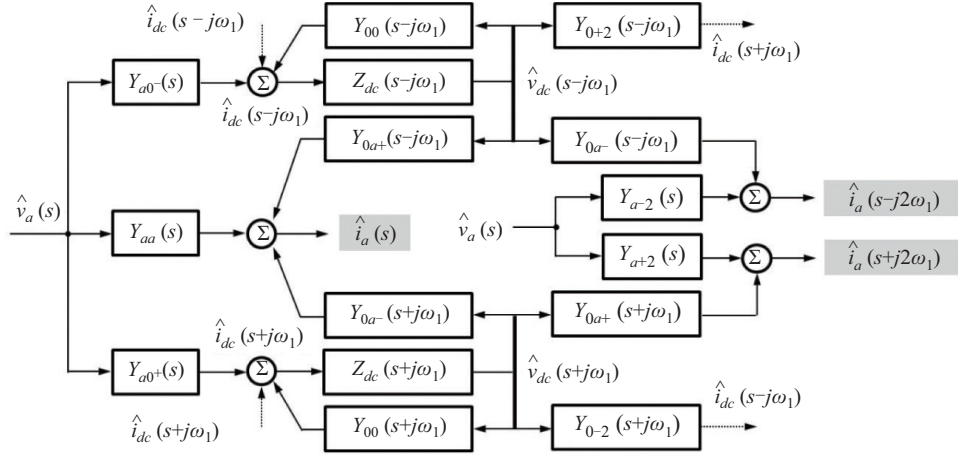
$\hat{i}_{dc}(s-j\omega_1)$

$Y_{00}(s-j\omega_1)$

$Y_{0+2}(s-j\omega_1)$

$\hat{i}_{dc}(s+j\omega_1)$

$Y_{a0-}(s)$

$\Sigma$

$Z_{dc}(s-j\omega_1)$

$\hat{v}_{dc}(s-j\omega_1)$

$\hat{i}_{dc}(s-j\omega_1)$

$Y_{0a+}(s-j\omega_1)$

$Y_{0a-}(s-j\omega_1)$

$\hat{v}_a(s)$

$Y_{a-2}(s)$

$\Sigma$

$\hat{i}_a(s-j2\omega_1)$

$Y_{aa}(s)$

$\Sigma$

$\hat{i}_a(s)$

$\hat{v}_a(s)$

$Y_{a+2}(s)$

$\Sigma$

$\hat{i}_a(s+j2\omega_1)$

$Y_{0a-}(s+j\omega_1)$

$Y_{0a+}(s+j\omega_1)$

$\hat{i}_{dc}(s+j\omega_1)$

$Y_{a0+}(s)$

$\Sigma$

$Z_{dc}(s+j\omega_1)$

$\hat{v}_{dc}(s+j\omega_1)$

$\hat{i}_{dc}(s-j\omega_1)$

$\hat{i}_{dc}(s+j\omega_1)$

$Y_{00}(s+j\omega_1)$

$Y_{0-2}(s+j\omega_1)$